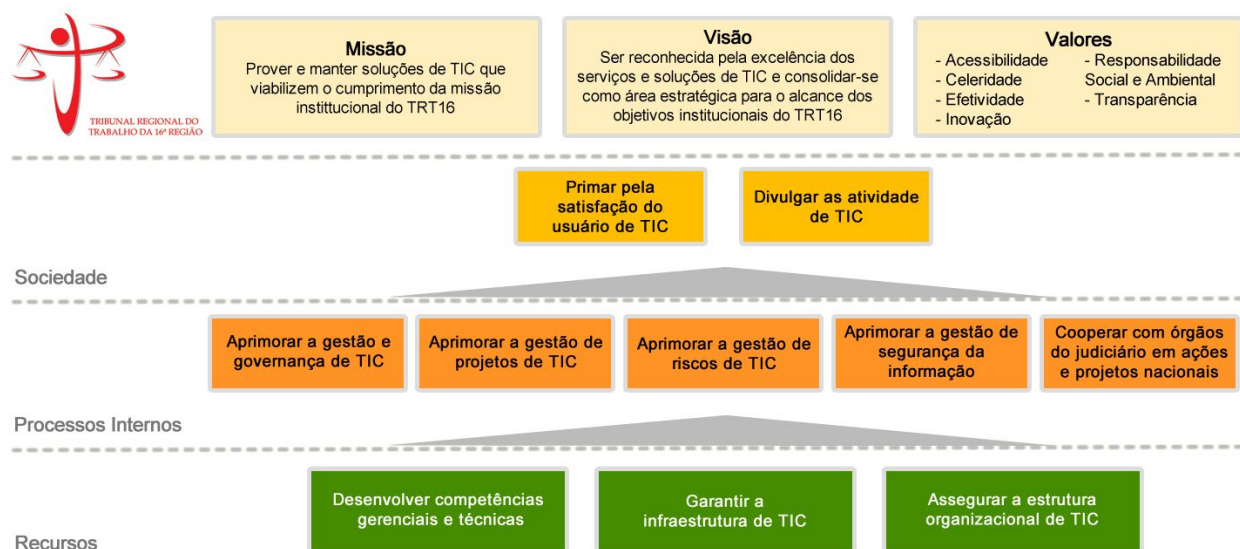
TRIBUNAL REGIONAL DO TRABALHO DA 16ª REGIÃO

Missão
Prover e manter soluções de TIC que viabilizem o cumprimento da missão instittucional do TRT16

Visão
Ser reconhecida pela excelência dos serviços e soluções de TIC e consolidar-se como área estratégica para o alcance dos objetivos institucionais do TRT16

Valores
- Acessibilidade
- Celeridade
- Efetividade
- Inovação
- Responsabilidade Social e Ambiental
- Transparência

Primar pela satisfação do usuário de TIC

Divulgar as atividade de TIC

Sociedade

Aprimorar a gestão e governança de TIC

Aprimorar a gestão de projetos de TIC

Aprimorar a gestão de riscos de TIC

Aprimorar a gestão de segurança da informação

Cooperar com órgãos do judiciário em ações e projetos nacionais

Processos Internos

Desenvolver competências gerenciais e técnicas

Garantir a infraestrutura de TIC

Assegurar a estrutura organizacional de TIC

Recursos